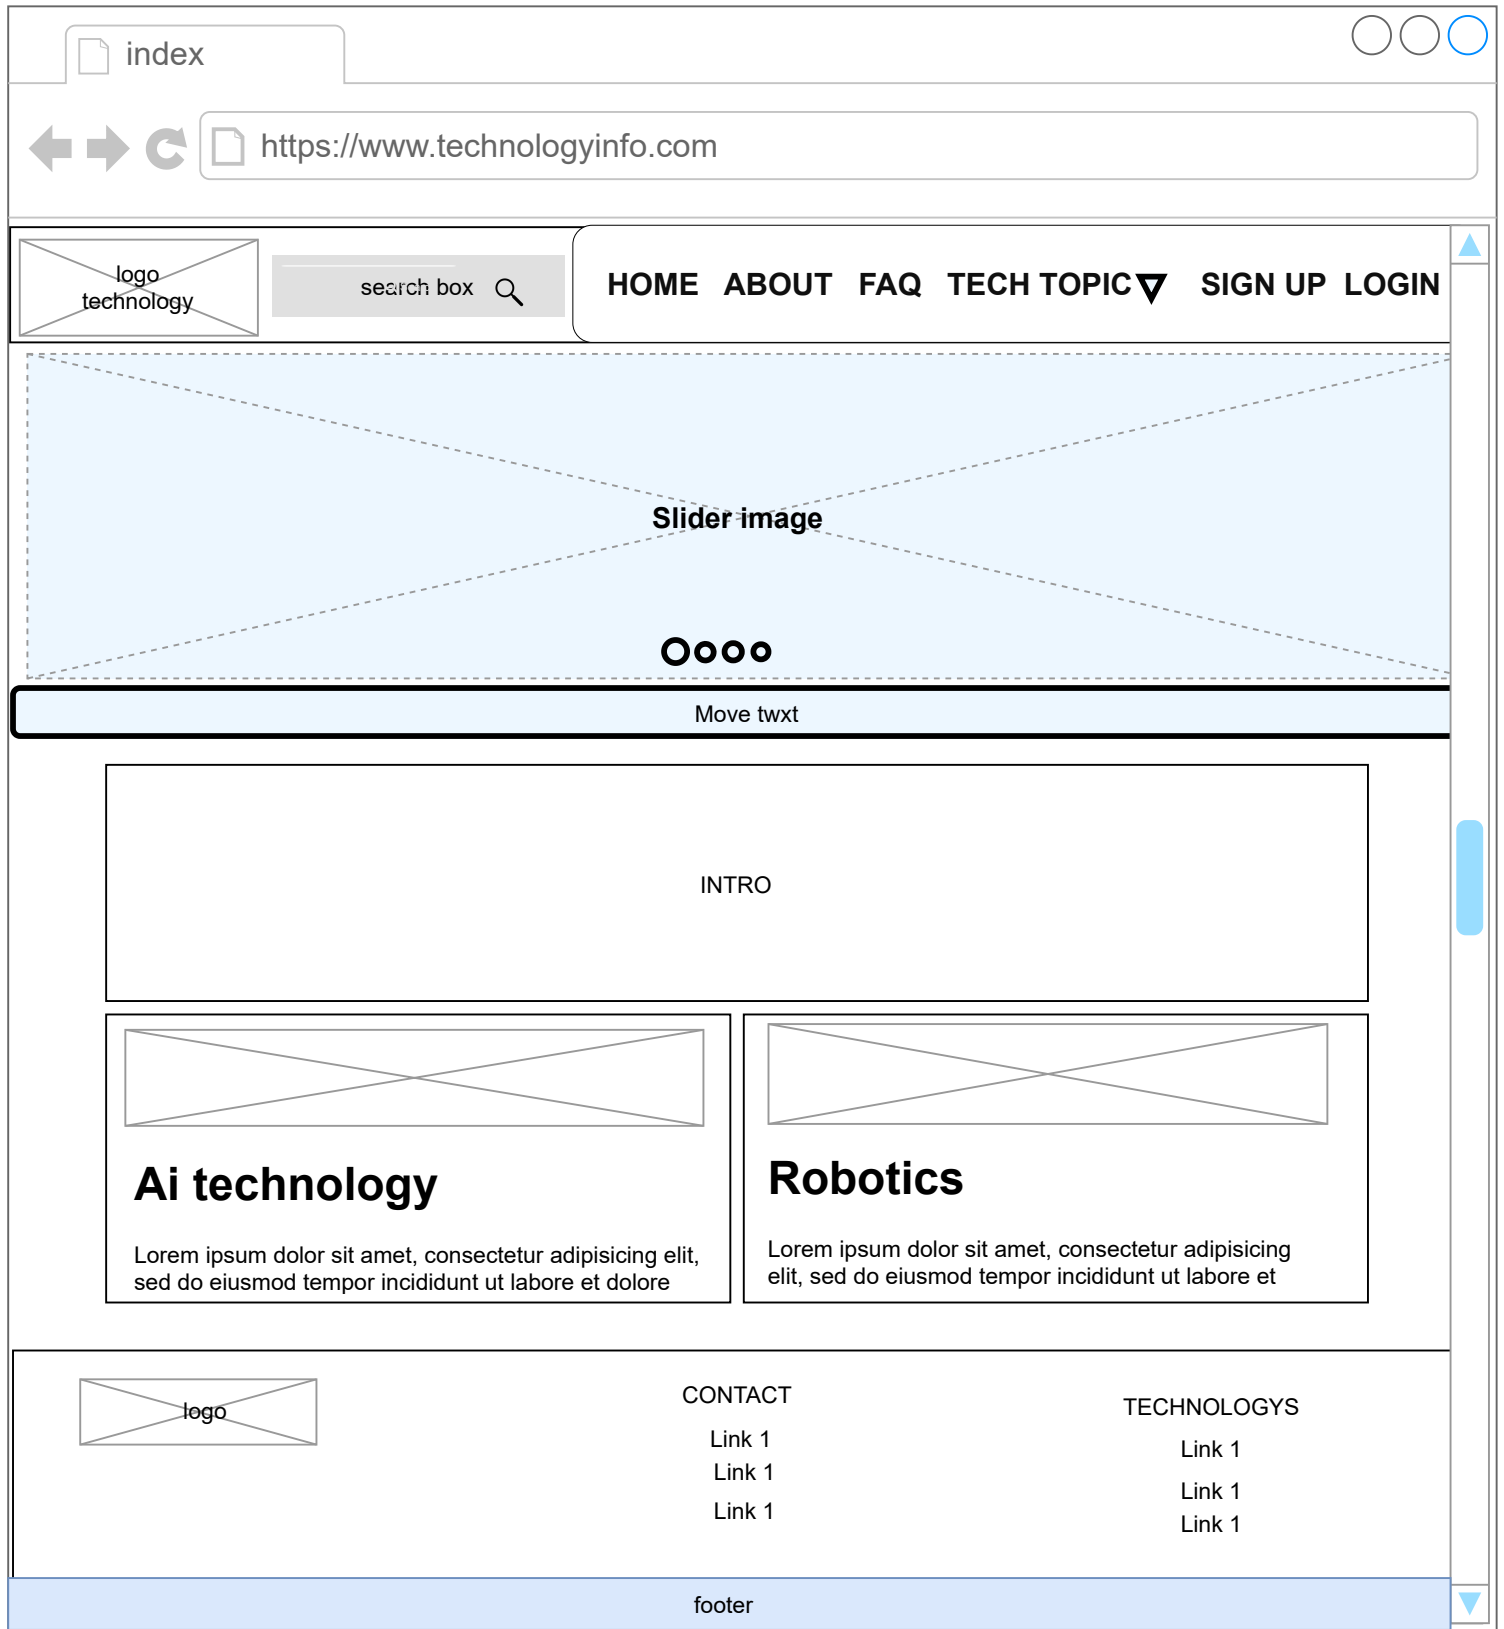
index

https://www.technologyinfo.com

logo
technology

search box

HOME ABOUT FAQ TECH TOPIC SIGN UP LOGIN

Slider image

Move twxt

INTRO

Ai technology

Lorem ipsum dolor sit amet, consectetur adipisicing elit, sed do eiusmod tempor incididunt ut labore et dolore

Robotics

Lorem ipsum dolor sit amet, consectetur adipisicing elit, sed do eiusmod tempor incididunt ut labore et

logo

CONTACT
Link 1
Link 1
Link 1

TECHNOLOGYS
Link 1
Link 1
Link 1

footer